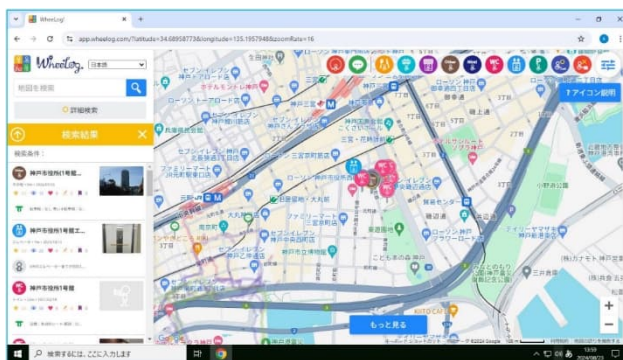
WheeLog!

app.wheelog.com/?latitude=34.68958773&longitude=135.1957948&zoomRate=16

Wheelog. 日本語

地図を検索

詳細検索

検索結果

検索条件：

神戸市役所1号館...

神戸市役所1号館エ...

神戸市役所1号館...

アイコン説明

ローソン

神戸

三宮

三ノ宮

ファミリーマート

セブン-イレブン

ローソン 三宮町

ローソン

ファミリーマート

セブン-イレブン

東遊園地

神戸市役所

三宮・花時計前

ファミリーマート

ローソン

ファミリーマート

セブン-イレブン

もっと見る

+

−

検索するには、ここに入力します